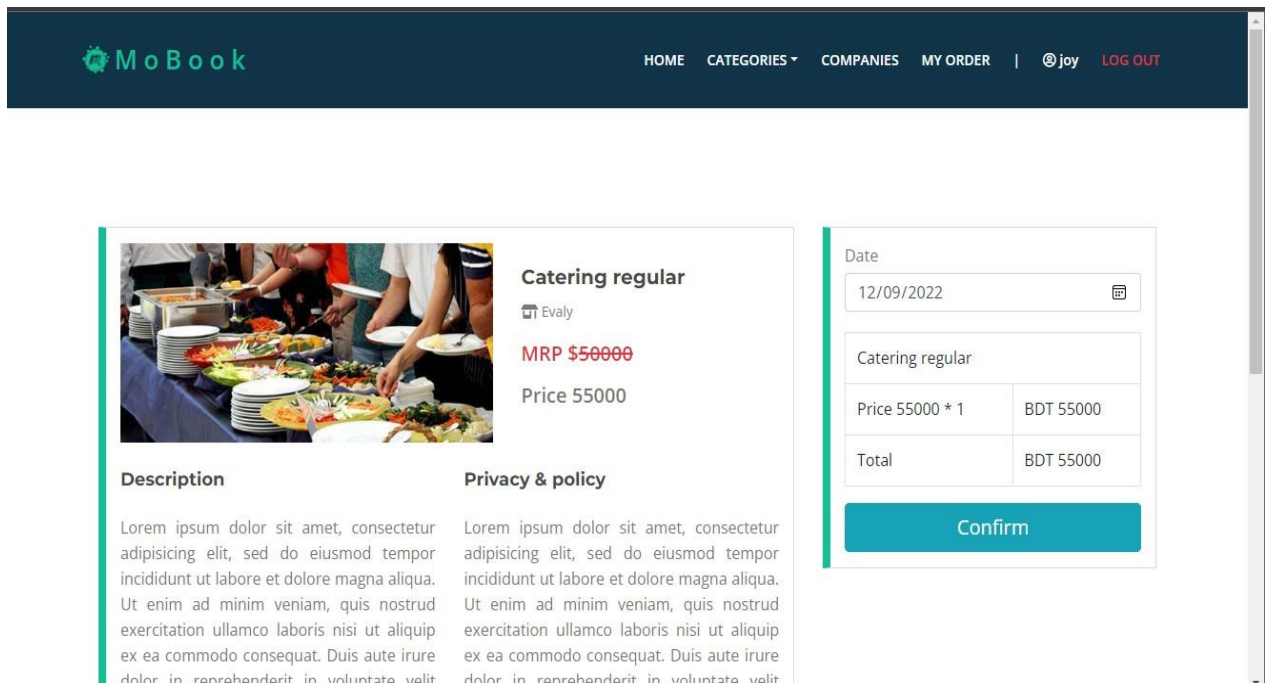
MoBook

HOME CATEGORIES COMPANIES MY ORDER | joy LOG OUT

Catering regular

Evaly

MRP $~~50000~~

Price 55000

Description

Lorem ipsum dolor sit amet, consectetur adipisicing elit, sed do eiusmod tempor incididunt ut labore et dolore magna aliqua. Ut enim ad minim veniam, quis nostrud exercitation ullamco laboris nisi ut aliquip ex ea commodo consequat. Duis aute irure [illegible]

Privacy & policy

Lorem ipsum dolor sit amet, consectetur adipisicing elit, sed do eiusmod tempor incididunt ut labore et dolore magna aliqua. Ut enim ad minim veniam, quis nostrud exercitation ullamco laboris nisi ut aliquip ex ea commodo consequat. Duis aute irure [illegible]

Date

12/09/2022

| Catering regular | |
|---|---|
| Price 55000 * 1 | BDT 55000 |
| Total | BDT 55000 |

Confirm